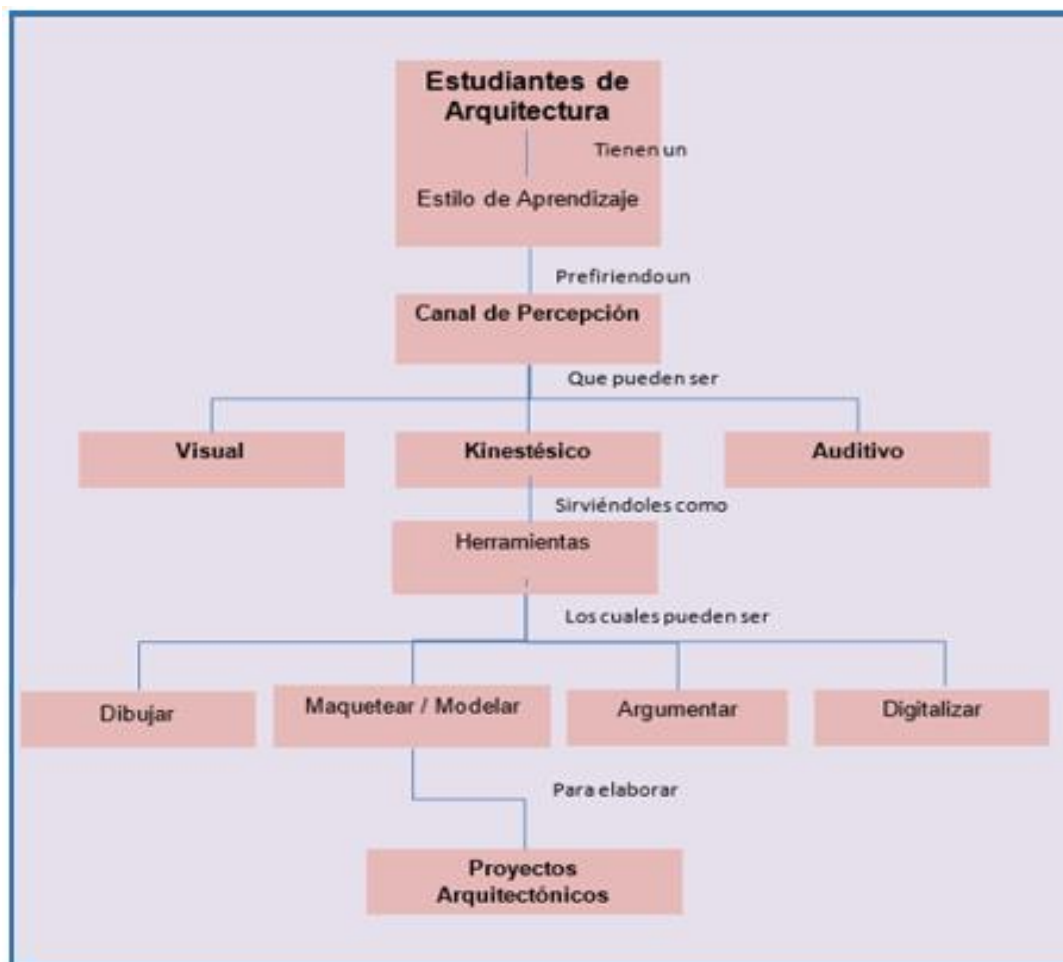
Estudiantes de Arquitectura

Tienen un

Estilo de Aprendizaje

Prefiriendo un

Canal de Percepción

Que pueden ser

Visual

Kinestésico

Auditivo

Sirviéndoles como

Herramientas

Los cuales pueden ser

Dibujar

Maquetear / Modelar

Argumentar

Digitalizar

Para elaborar

Proyectos Arquitectónicos